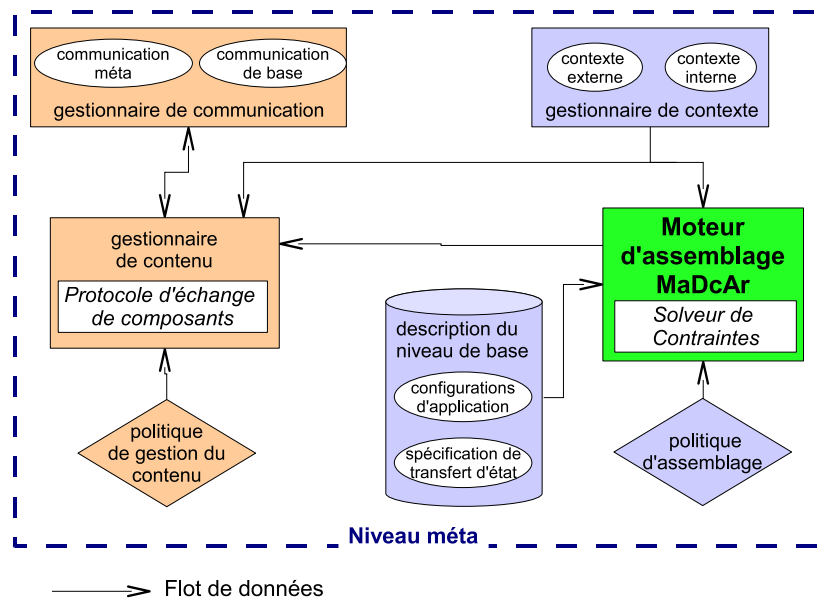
communication méta

communication de base

gestionnaire de communication

contexte externe

contexte interne

gestionnaire de contexte

gestionnaire de contenu

Protocole d'échange de composants

Moteur d'assemblage MaDcAr

Solveur de Contraintes

description du niveau de base

configurations d'application

spécification de transfert d'état

politique de gestion du contenu

politique d'assemblage

Niveau méta

Flot de données